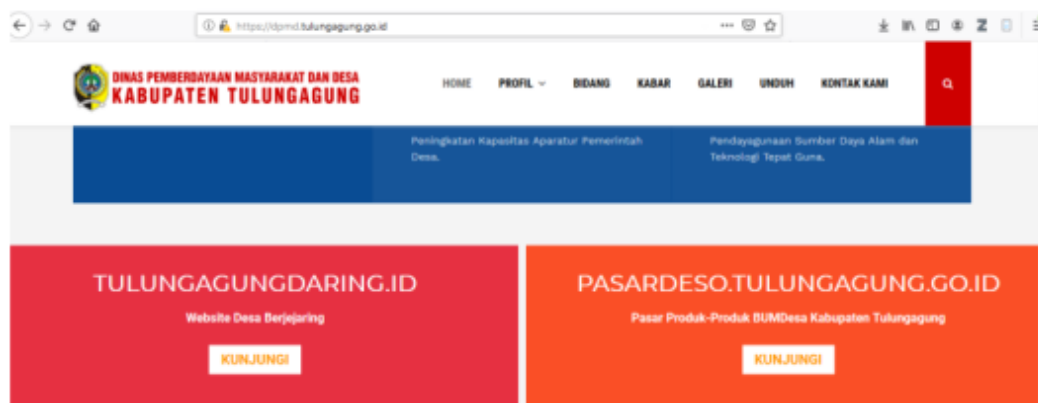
https://dpmd.tulungagung.go.id

DINAS PEMBERDAYAAN MASYARAKAT DAN DESA
KABUPATEN TULUNGAGUNG

HOME PROFIL BIDANG KABAR GALERI UNDUH KONTAK KAMI

Peningkatan Kapasitas Aparatur Pemerintah Desa.

Pendayagunaan Sumber Daya Alam dan Teknologi Tepat Guna.

TULUNGAGUNGDARING.ID
Website Desa Berjejaring
KUNJUNGI

PASARDESO.TULUNGAGUNG.GO.ID
Pasar Produk-Produk BUMDesa Kabupaten Tulungagung
KUNJUNGI